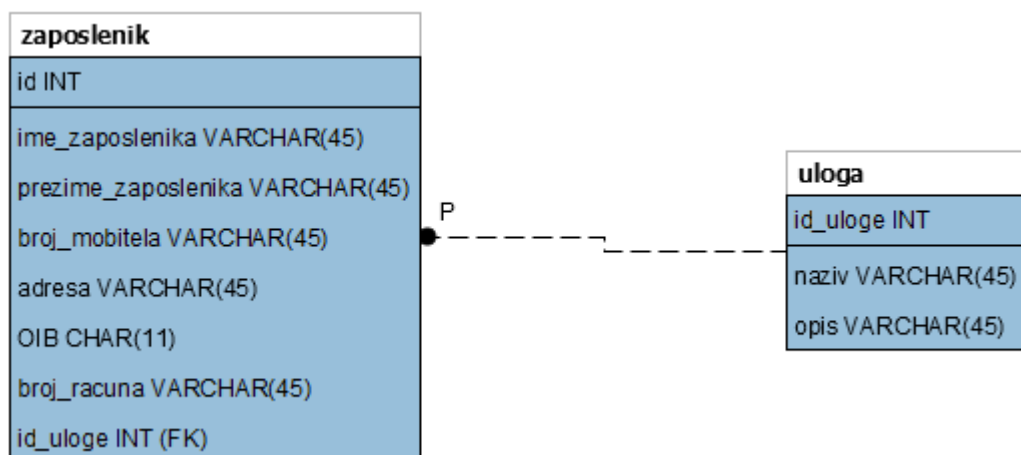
zaposlenik

id INT

ime_zaposlenika VARCHAR(45)
prezime_zaposlenika VARCHAR(45)
broj_mobitela VARCHAR(45)
adresa VARCHAR(45)
OIB CHAR(11)
broj_racuna VARCHAR(45)
id_uloge INT (FK)

P

uloga

id_uloge INT

naziv VARCHAR(45)
opis VARCHAR(45)